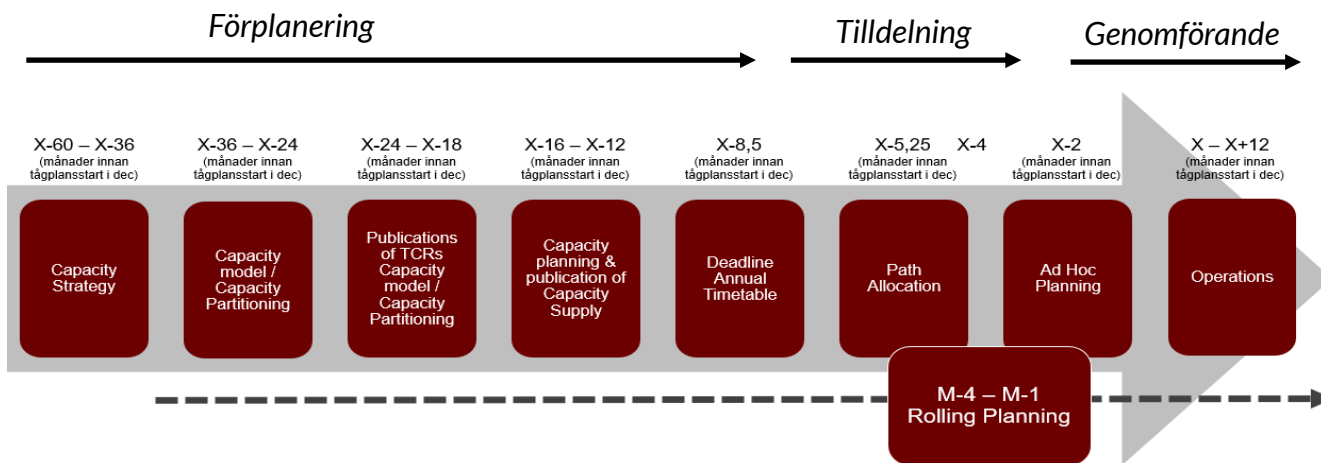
Förplanering

Tilldelning

Genomförande

X-60 – X-36
(månader innan tågplansstart i dec)

X-36 – X-24
(månader innan tågplansstart i dec)

X-24 – X-18
(månader innan tågplansstart i dec)

X-16 – X-12
(månader innan tågplansstart i dec)

X-8,5
(månader innan tågplansstart i dec)

X-5,25 X-4
(månader innan tågplansstart i dec)

X-2
(månader innan tågplansstart i dec)

X – X+12
(månader innan tågplansstart i dec)

Capacity Strategy

Capacity model / Capacity Partitioning

Publications of TCRs Capacity model / Capacity Partitioning

Capacity planning & publication of Capacity Supply

Deadline Annual Timetable

Path Allocation

Ad Hoc Planning

Operations

M-4 – M-1
Rolling Planning